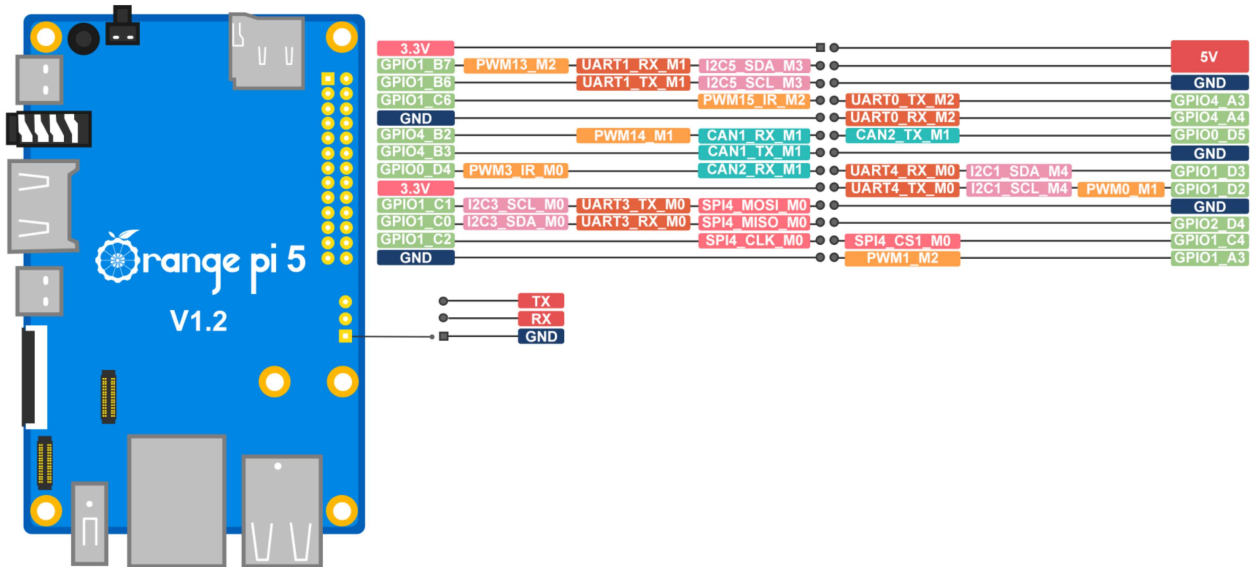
Orange pi 5

V1.2

| | | | | | | | |
|---|---|---|---|---|---|---|---|
| 3.3V | | | | | | | 5V |
| GPIO1_B7 | PWM13_M2 | UART1_RX_M1 | I2C5_SDA_M3 | | | | 5V |
| GPIO1_B6 | | UART1_TX_M1 | I2C5_SCL_M3 | | | | GND |
| GPIO1_C6 | | | PWM15_IR_M2 | UART0_TX_M2 | | | GPIO4_A3 |
| GND | | | | UART0_RX_M2 | | | GPIO4_A4 |
| GPIO4_B2 | | PWM14_M1 | CAN1_RX_M1 | CAN2_TX_M1 | | | GPIO0_D5 |
| GPIO4_B3 | | | CAN1_TX_M1 | | | | GND |
| GPIO0_D4 | PWM3_IR_M0 | | CAN2_RX_M1 | UART4_RX_M0 | I2C1_SDA_M4 | | GPIO1_D3 |
| 3.3V | | | | UART4_TX_M0 | I2C1_SCL_M4 | PWM0_M1 | GPIO1_D2 |
| GPIO1_C1 | I2C3_SCL_M0 | UART3_TX_M0 | SPI4_MOSI_M0 | | | | GND |
| GPIO1_C0 | I2C3_SDA_M0 | UART3_RX_M0 | SPI4_MISO_M0 | | | | GPIO2_D4 |
| GPIO1_C2 | | | SPI4_CLK_M0 | SPI4_CS1_M0 | | | GPIO1_C4 |
| GND | | | | PWM1_M2 | | | GPIO1_A3 |

TX
RX
GND